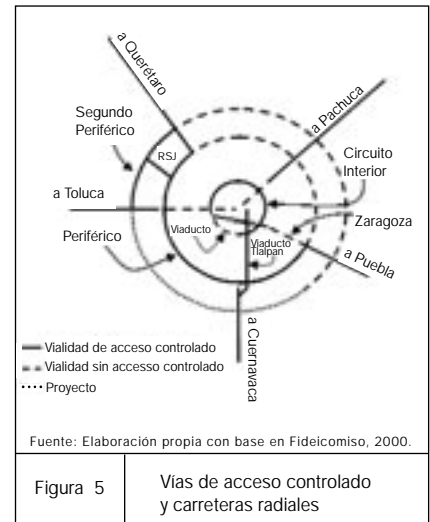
a Querétaro

Segundo Periférico

RSJ

a Pachuca

Circuito Interior

a Toluca

Zaragoza

Periférico

Viaducto

Viaducto Tlalpan

a Puebla

a Cuernavaca

Vialidad de acceso controlado
Vialidad sin accesso controlado
Proyecto

Fuente: Elaboración propia con base en Fideicomiso, 2000.

| Figura 5 | Vías de acceso controlado y carreteras radiales |
|---|---|